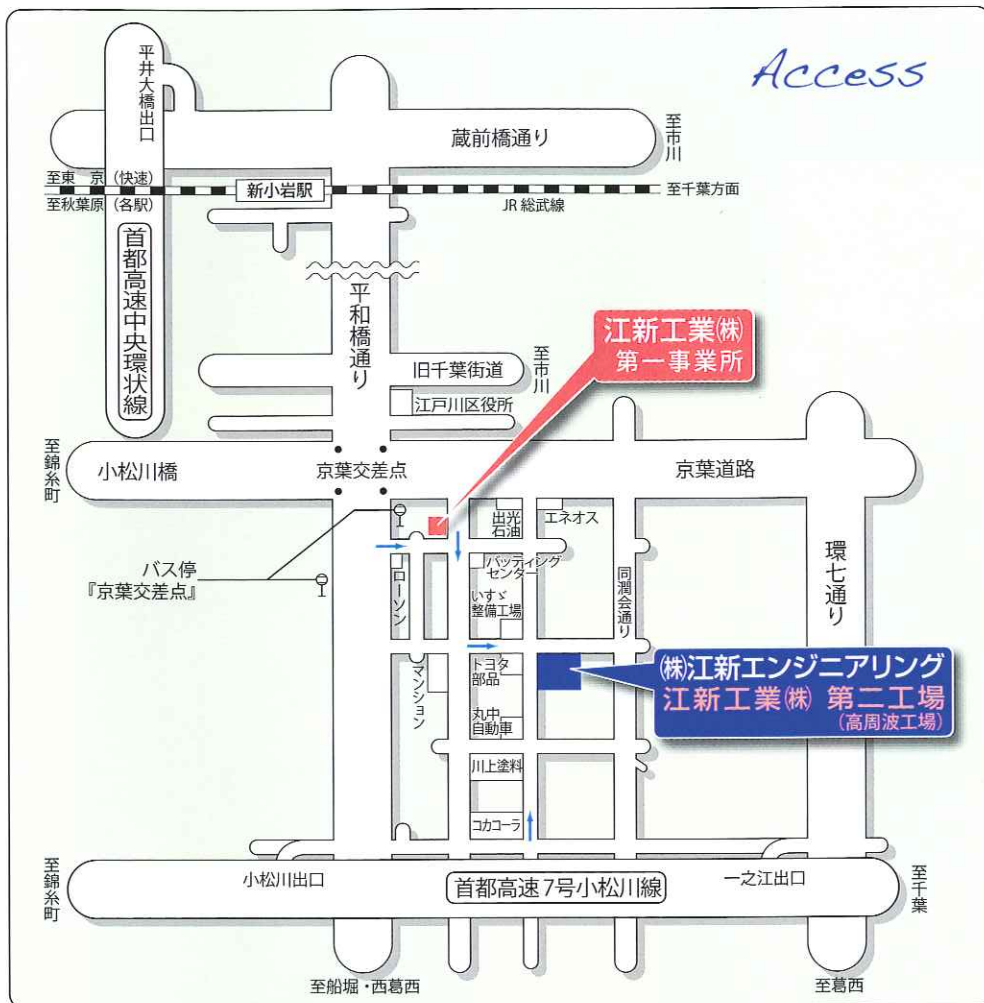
Access

平井大橋出口

蔵前橋通り

至市川

至東 京（快速）
至秋葉原（各駅）

新小岩駅

至千葉方面

JR 総武線

首都高速中央環状線

平和橋通り

江新工業㈱
第一事業所

旧千葉街道

至市川

江戸川区役所

至錦糸町

小松川橋

京葉交差点

京葉道路

出光石油

エネオス

バス停
『京葉交差点』

ローソン

バッティングセンター

いすゞ整備工場

同潤会通り

環七通り

マンション

トヨタ部品

丸中自動車

㈱江新エンジニアリング
江新工業㈱ 第二工場
（高周波工場）

川上塗料

コカコーラ

至錦糸町

小松川出口

首都高速7号小松川線

一之江出口

至千葉

至船堀・西葛西

至葛西